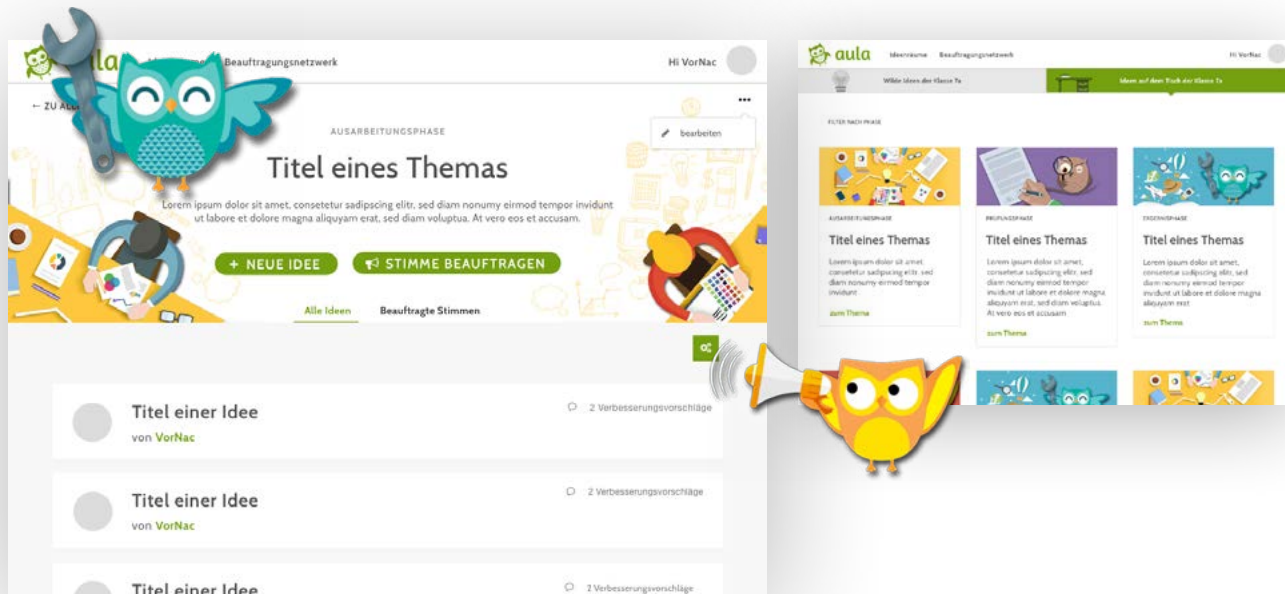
aula Beauftragungsnetzwerk

Hi VorNac

← ZU AL

bearbeiten

AUSARBEITUNGSPHASE

Titel eines Themas

Lorem ipsum dolor sit amet, consetetur sadipscing elitr, sed diam nonumy eirmod tempor invidunt ut labore et dolore magna aliquyam erat, sed diam voluptua. At vero eos et accusam.

+ NEUE IDEE

STIMME BEAUFTRAGEN

Alle Ideen

Beauftragte Stimmen

Titel einer Idee

von VorNac

2 Verbesserungsvorschläge

Titel einer Idee

von VorNac

2 Verbesserungsvorschläge

Titel einer Idee

2 Verbesserungsvorschläge

aula Ideenräume Beauftragungsnetzwerk

Hi VorNac

Wilde Ideen der Klasse 7a

Ideen auf den Tisch der Klasse 7a

FILTER NACH PHASE

AUSARBEITUNGSPHASE

Titel eines Themas

Lorem ipsum dolor sit amet, consetetur sadipscing elitr, sed diam nonumy eirmod tempor invidunt

zum Thema

PRÜFUNGSPHASE

Titel eines Themas

Lorem ipsum dolor sit amet, consetetur sadipscing elitr, sed diam nonumy eirmod tempor invidunt ut labore et dolore magna aliquyam erat, sed diam voluptua. At vero eos et accusam

zum Thema

ERGEBNISPHASE

Titel eines Themas

Lorem ipsum dolor sit amet, consetetur sadipscing elitr, sed diam nonumy eirmod tempor invidunt ut labore et dolore magna aliquyam erat

zum Thema